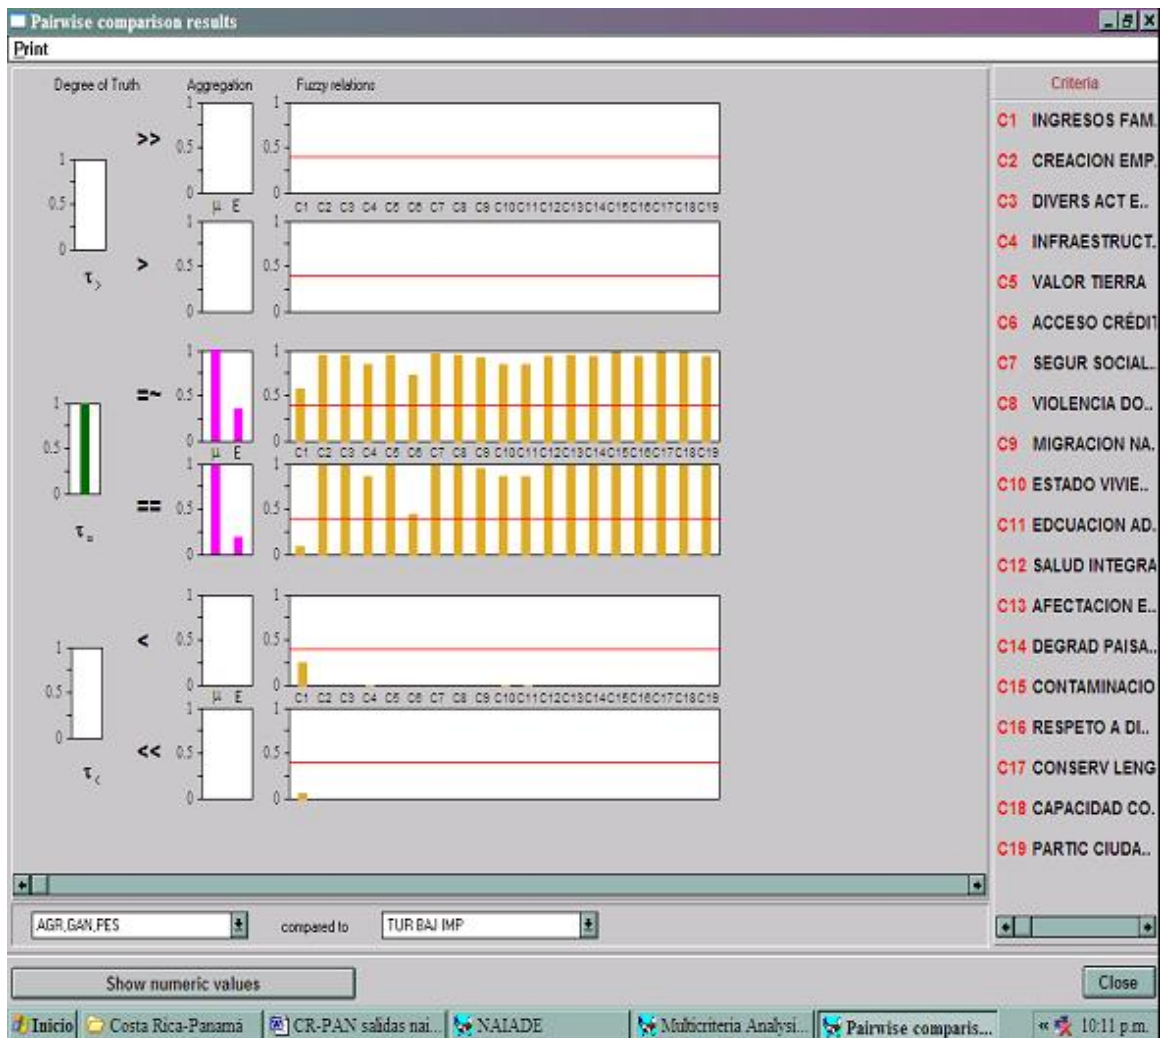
Pairwise comparison results

Print

Degree of Truth

Aggregation

Fuzzy relations

Criteria

>>

1
0.5
0

μ E

C1 C2 C3 C4 C5 C6 C7 C8 C9 C10 C11 C12 C13 C14 C15 C16 C17 C18 C19

$\tau_>$

>

=~

==

$\tau_=$

<

<<

$\tau_<$

C1 INGRESOS FAM.

C2 CREACION EMP.

C3 DIVERS ACT E..

C4 INFRAESTRUCT.

C5 VALOR TIERRA

C6 ACCESO CRÉDIT

C7 SEGUR SOCIAL..

C8 VIOLENCIA DO..

C9 MIGRACION NA.

C10 ESTADO VIVIE..

C11 EDCUACION AD.

C12 SALUD INTEGRA

C13 AFECTACION E..

C14 DEGRAD PAISA..

C15 CONTAMINACIO

C16 RESPETO A DI..

C17 CONSERV LENG

C18 CAPACIDAD CO.

C19 PARTIC CIUDA..

AGR,GAN,PES

compared to

TUR BAJ IMP

Show numeric values

Close

Inicio | Costa Rica-Panamá | CR-PAN salidas nai... | NAIADE | Multicriteria Analysi... | Pairwise comparis... | 10:11 p.m.